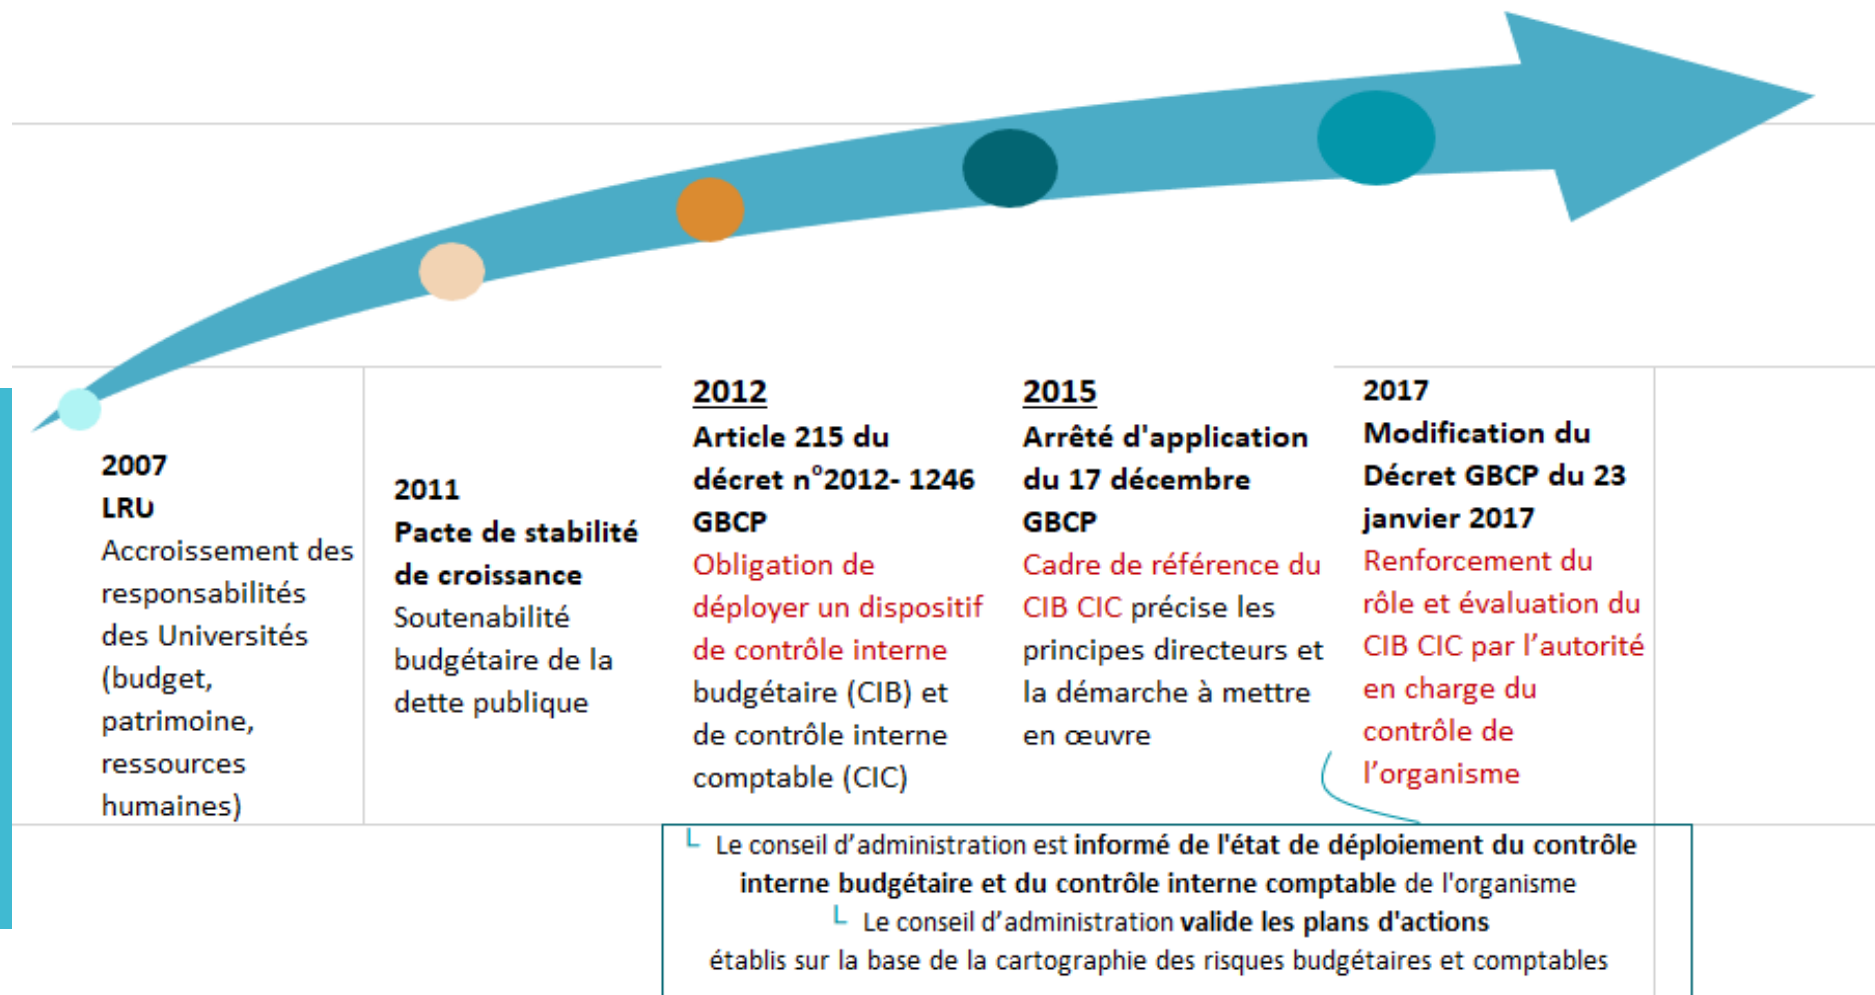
2007
LRU
Accroissement des responsabilités des Universités (budget, patrimoine, ressources humaines)

2011
Pacte de stabilité de croissance
Soutenabilité budgétaire de la dette publique

2012
Article 215 du décret n°2012- 1246 GBCP
Obligation de déployer un dispositif de contrôle interne budgétaire (CIB) et de contrôle interne comptable (CIC)

2015
Arrêté d'application du 17 décembre GBCP
Cadre de référence du CIB CIC précise les principes directeurs et la démarche à mettre en œuvre

2017
Modification du Décret GBCP du 23 janvier 2017
Renforcement du rôle et évaluation du CIB CIC par l'autorité en charge du contrôle de l'organisme

Le conseil d'administration est informé de l'état de déploiement du contrôle interne budgétaire et du contrôle interne comptable de l'organisme
Le conseil d'administration valide les plans d'actions établis sur la base de la cartographie des risques budgétaires et comptables